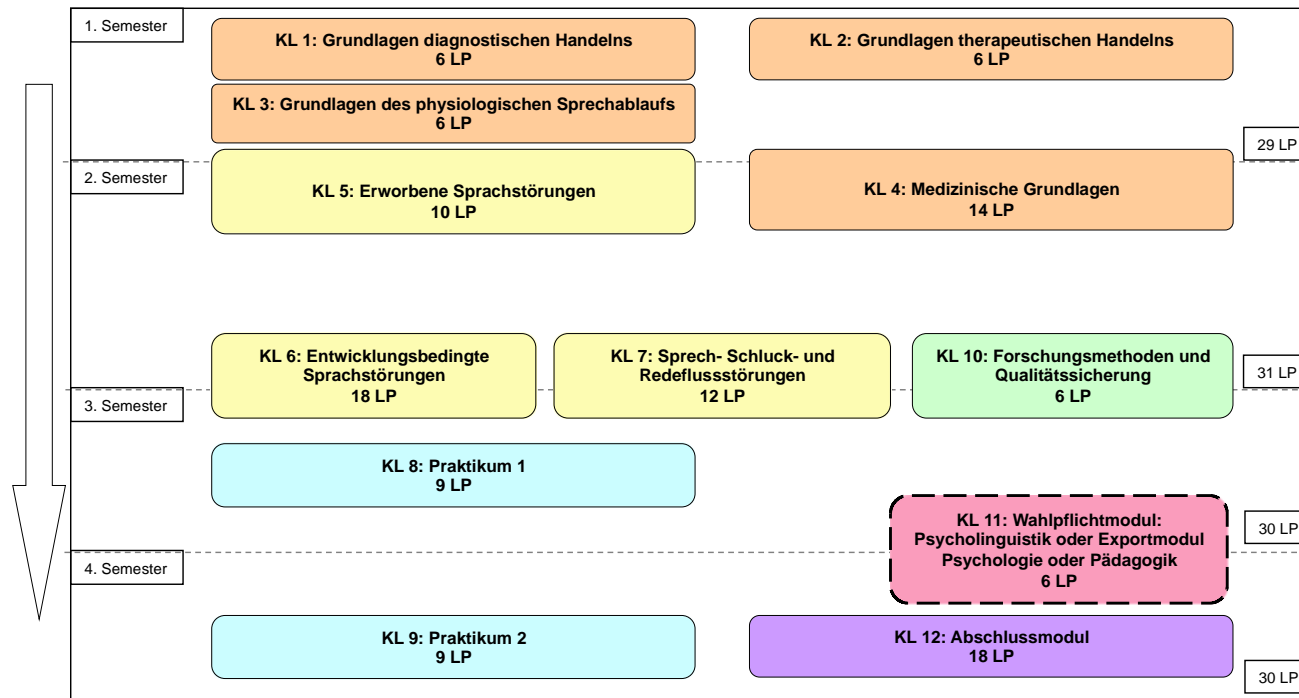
1. Semester

KL 1: Grundlagen diagnostischen Handelns
6 LP

KL 2: Grundlagen therapeutischen Handelns
6 LP

KL 3: Grundlagen des physiologischen Sprechablaufs
6 LP

29 LP

2. Semester

KL 5: Erworbene Sprachstörungen
10 LP

KL 4: Medizinische Grundlagen
14 LP

KL 6: Entwicklungsbedingte Sprachstörungen
18 LP

KL 7: Sprech- Schluck- und Redeflussstörungen
12 LP

KL 10: Forschungsmethoden und Qualitätssicherung
6 LP

31 LP

3. Semester

KL 8: Praktikum 1
9 LP

KL 11: Wahlpflichtmodul: Psycholinguistik oder Exportmodul Psychologie oder Pädagogik
6 LP

30 LP

4. Semester

KL 9: Praktikum 2
9 LP

KL 12: Abschlussmodul
18 LP

30 LP